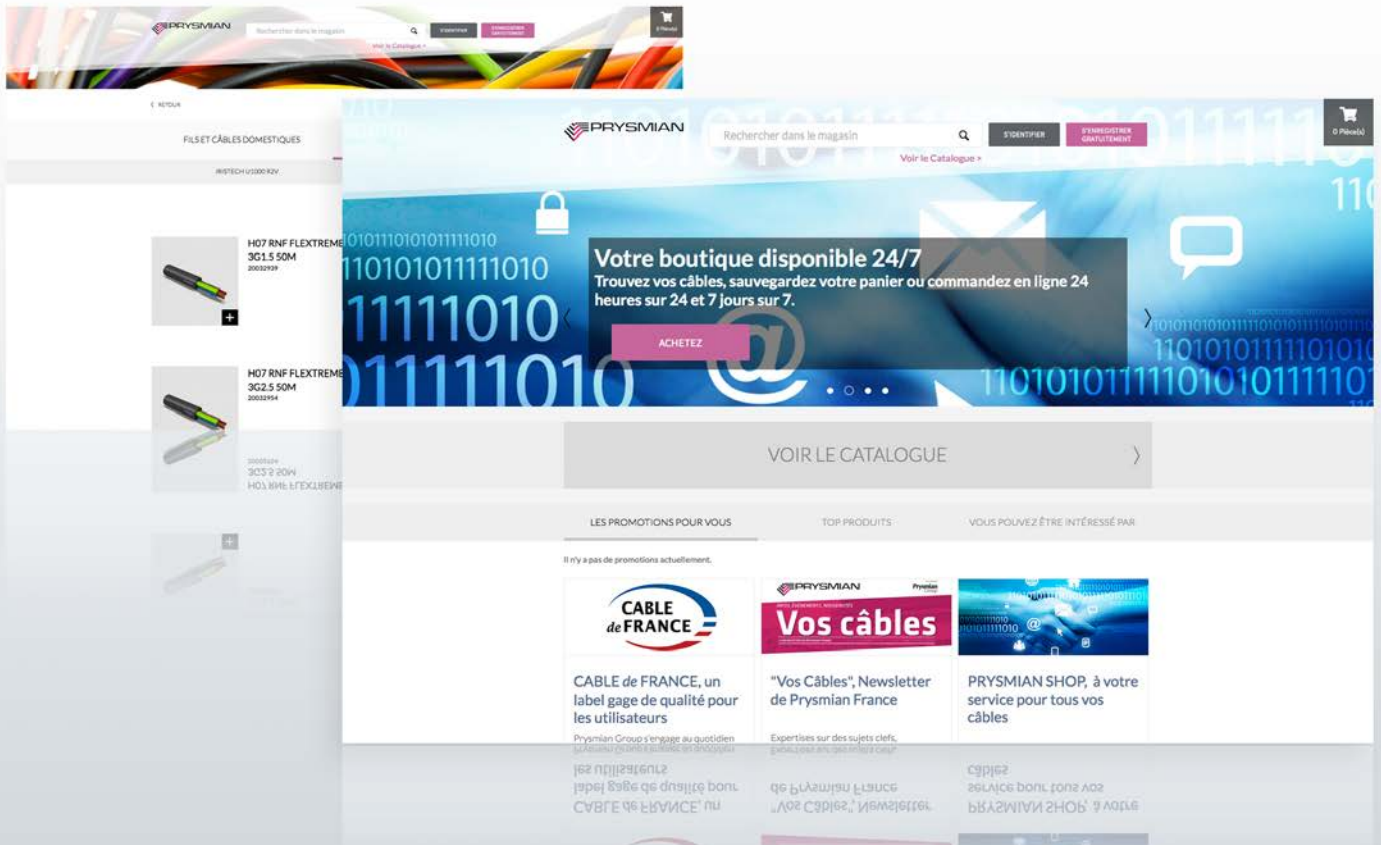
PRYSMIAN

Rechercher dans le magasin

S'IDENTIFIER

S'ENREGISTRER GRATUITEMENT

0 Pièce(s)

Voir le Catalogue >

< RETOUR

FILS ET CÂBLES DOMESTIQUES

IRISTECH U1000 R2V

H07 RNF FLEXTREME 3G1.5 50M
20032939

H07 RNF FLEXTREME 3G2.5 50M
20032954

PRYSMIAN

Rechercher dans le magasin

S'IDENTIFIER

S'ENREGISTRER GRATUITEMENT

0 Pièce(s)

Voir le Catalogue >

Votre boutique disponible 24/7

Trouvez vos câbles, sauvegardez votre panier ou commandez en ligne 24 heures sur 24 et 7 jours sur 7.

ACHETEZ

VOIR LE CATALOGUE

LES PROMOTIONS POUR VOUS

TOP PRODUITS

VOUS POUVEZ ÊTRE INTÉRESSÉ PAR

Il n'y a pas de promotions actuellement.

CABLE de FRANCE

PRYSMIAN

Vos câbles

CABLE de FRANCE, un label gage de qualité pour les utilisateurs

Prysmian Group s'engage au quotidien

"Vos Câbles", Newsletter de Prysmian France

Expertises sur des sujets clefs,

PRYSMIAN SHOP, à votre service pour tous vos câbles